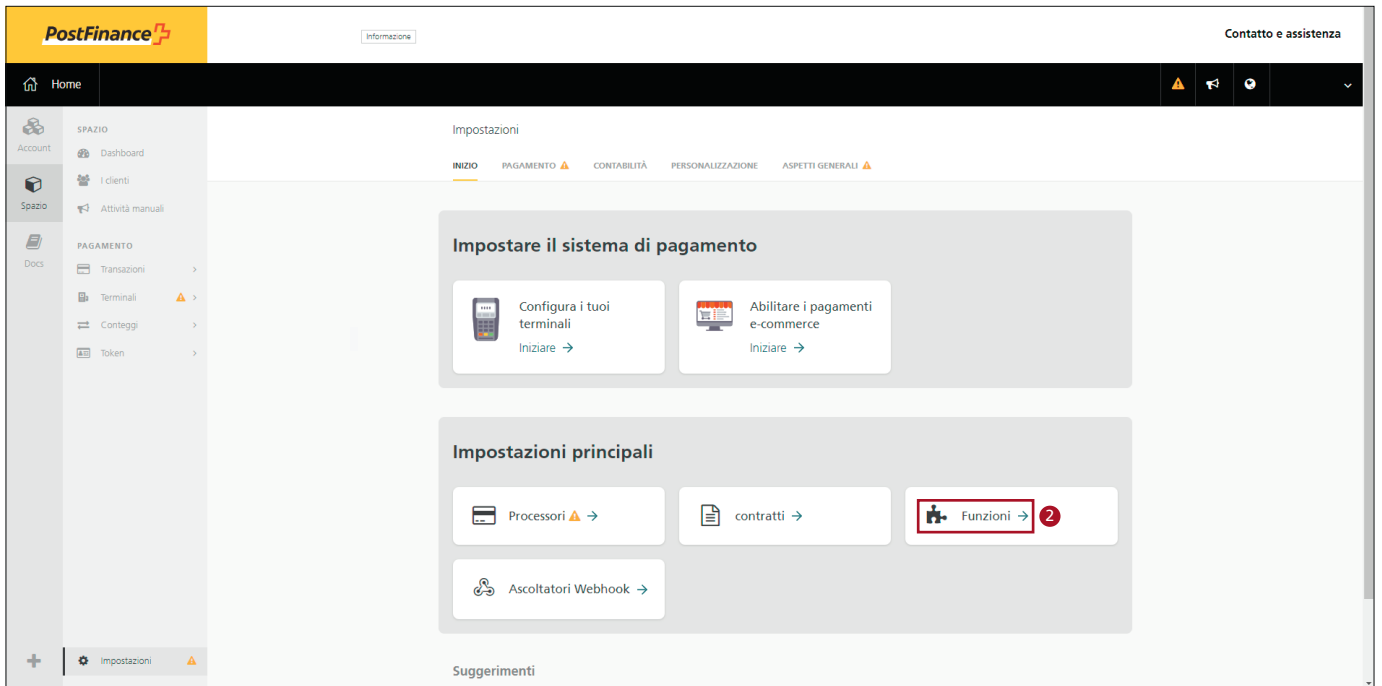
PostFinance

Informazione

Contatto e assistenza

Home

Account

Spazio

Docs

SPAZIO

Dashboard

I clienti

Attività manuali

PAGAMENTO

Transazioni

Terminali

Conteggi

Token

Impostazioni

Impostazioni

INIZIO PAGAMENTO CONTABILITÀ PERSONALIZZAZIONE ASPETTI GENERALI

Impostare il sistema di pagamento

Configura i tuoi terminali
Iniziare →

Abilitare i pagamenti e-commerce
Iniziare →

Impostazioni principali

Processori →

contratti →

Funzioni →

2

Ascoltatori Webhook →

Suggerimenti